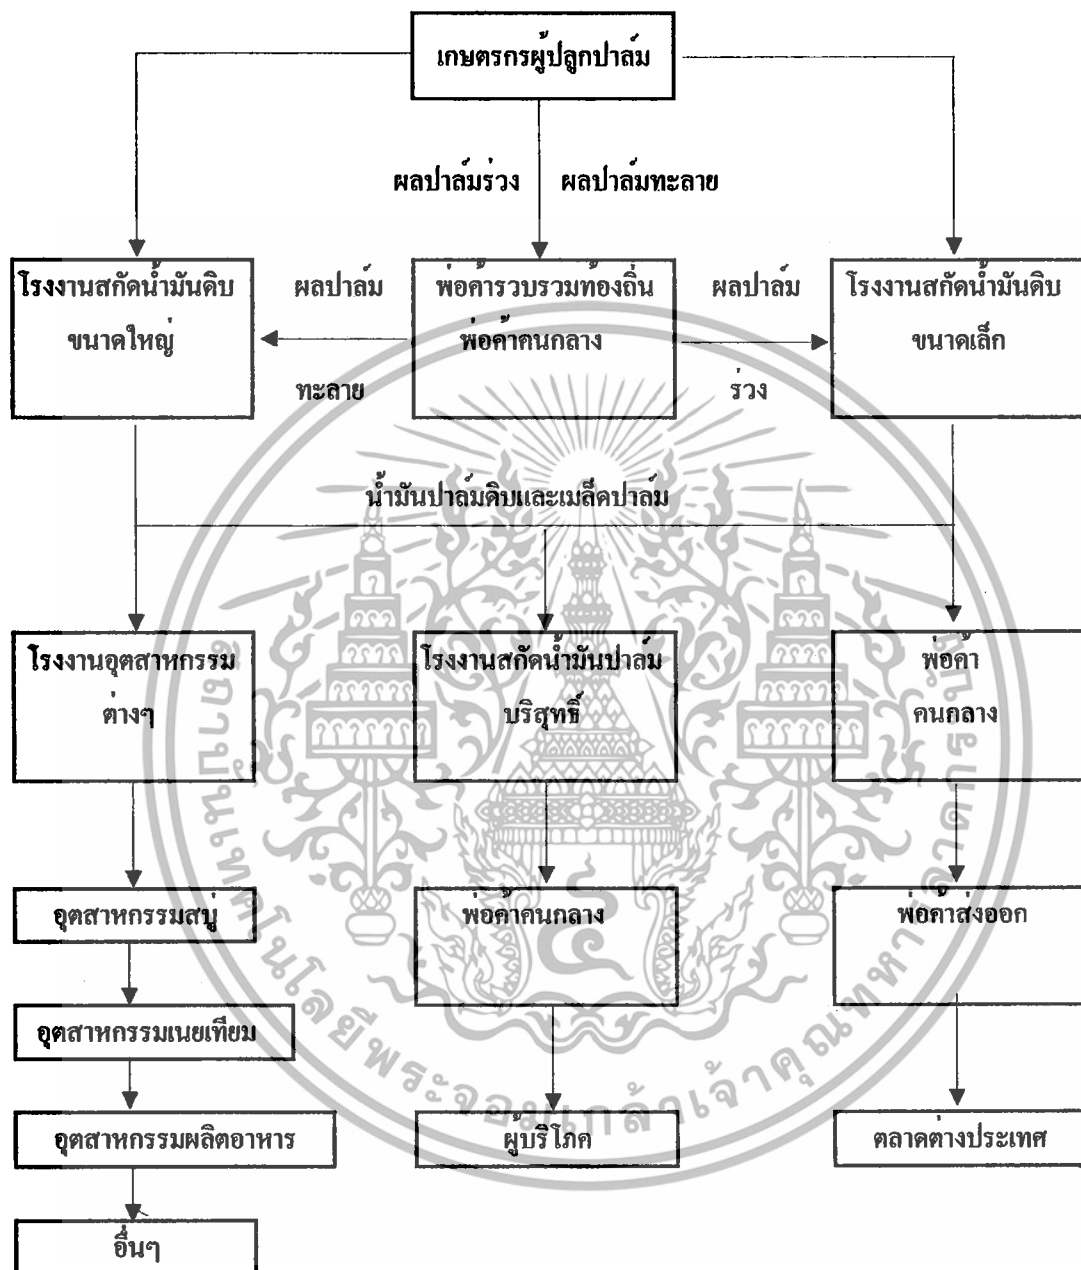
เกษตรกรผู้ปลูกปาล์ม

ผลปาล์มร่วง

ผลปาล์มทะลาย

โรงงานสกัดน้ำมันดิบ ขนาดใหญ่

ผลปาล์ม

ทะลาย

พ่อค้ารวบรวมท้องถิ่น พ่อค้าคนกลาง

ผลปาล์ม

ร่วง

โรงงานสกัดน้ำมันดิบ ขนาดเล็ก

น้ำมันปาล์มดิบและเมล็ดปาล์ม

โรงงานอุตสาหกรรม ต่างๆ

โรงงานสกัดน้ำมันปาล์ม บริสุทธิ์

พ่อค้า คนกลาง

อุตสาหกรรมสบู่

พ่อค้าคนกลาง

พ่อค้าส่งออก

อุตสาหกรรมเนยเทียม

อุตสาหกรรมผลิตอาหาร

ผู้บริโภค

ตลาดต่างประเทศ

อื่นๆ

มหาวิทยาลัยเทคโนโลยีพระจอมเกล้าเจ้าคุณทหารลาดกระบัง